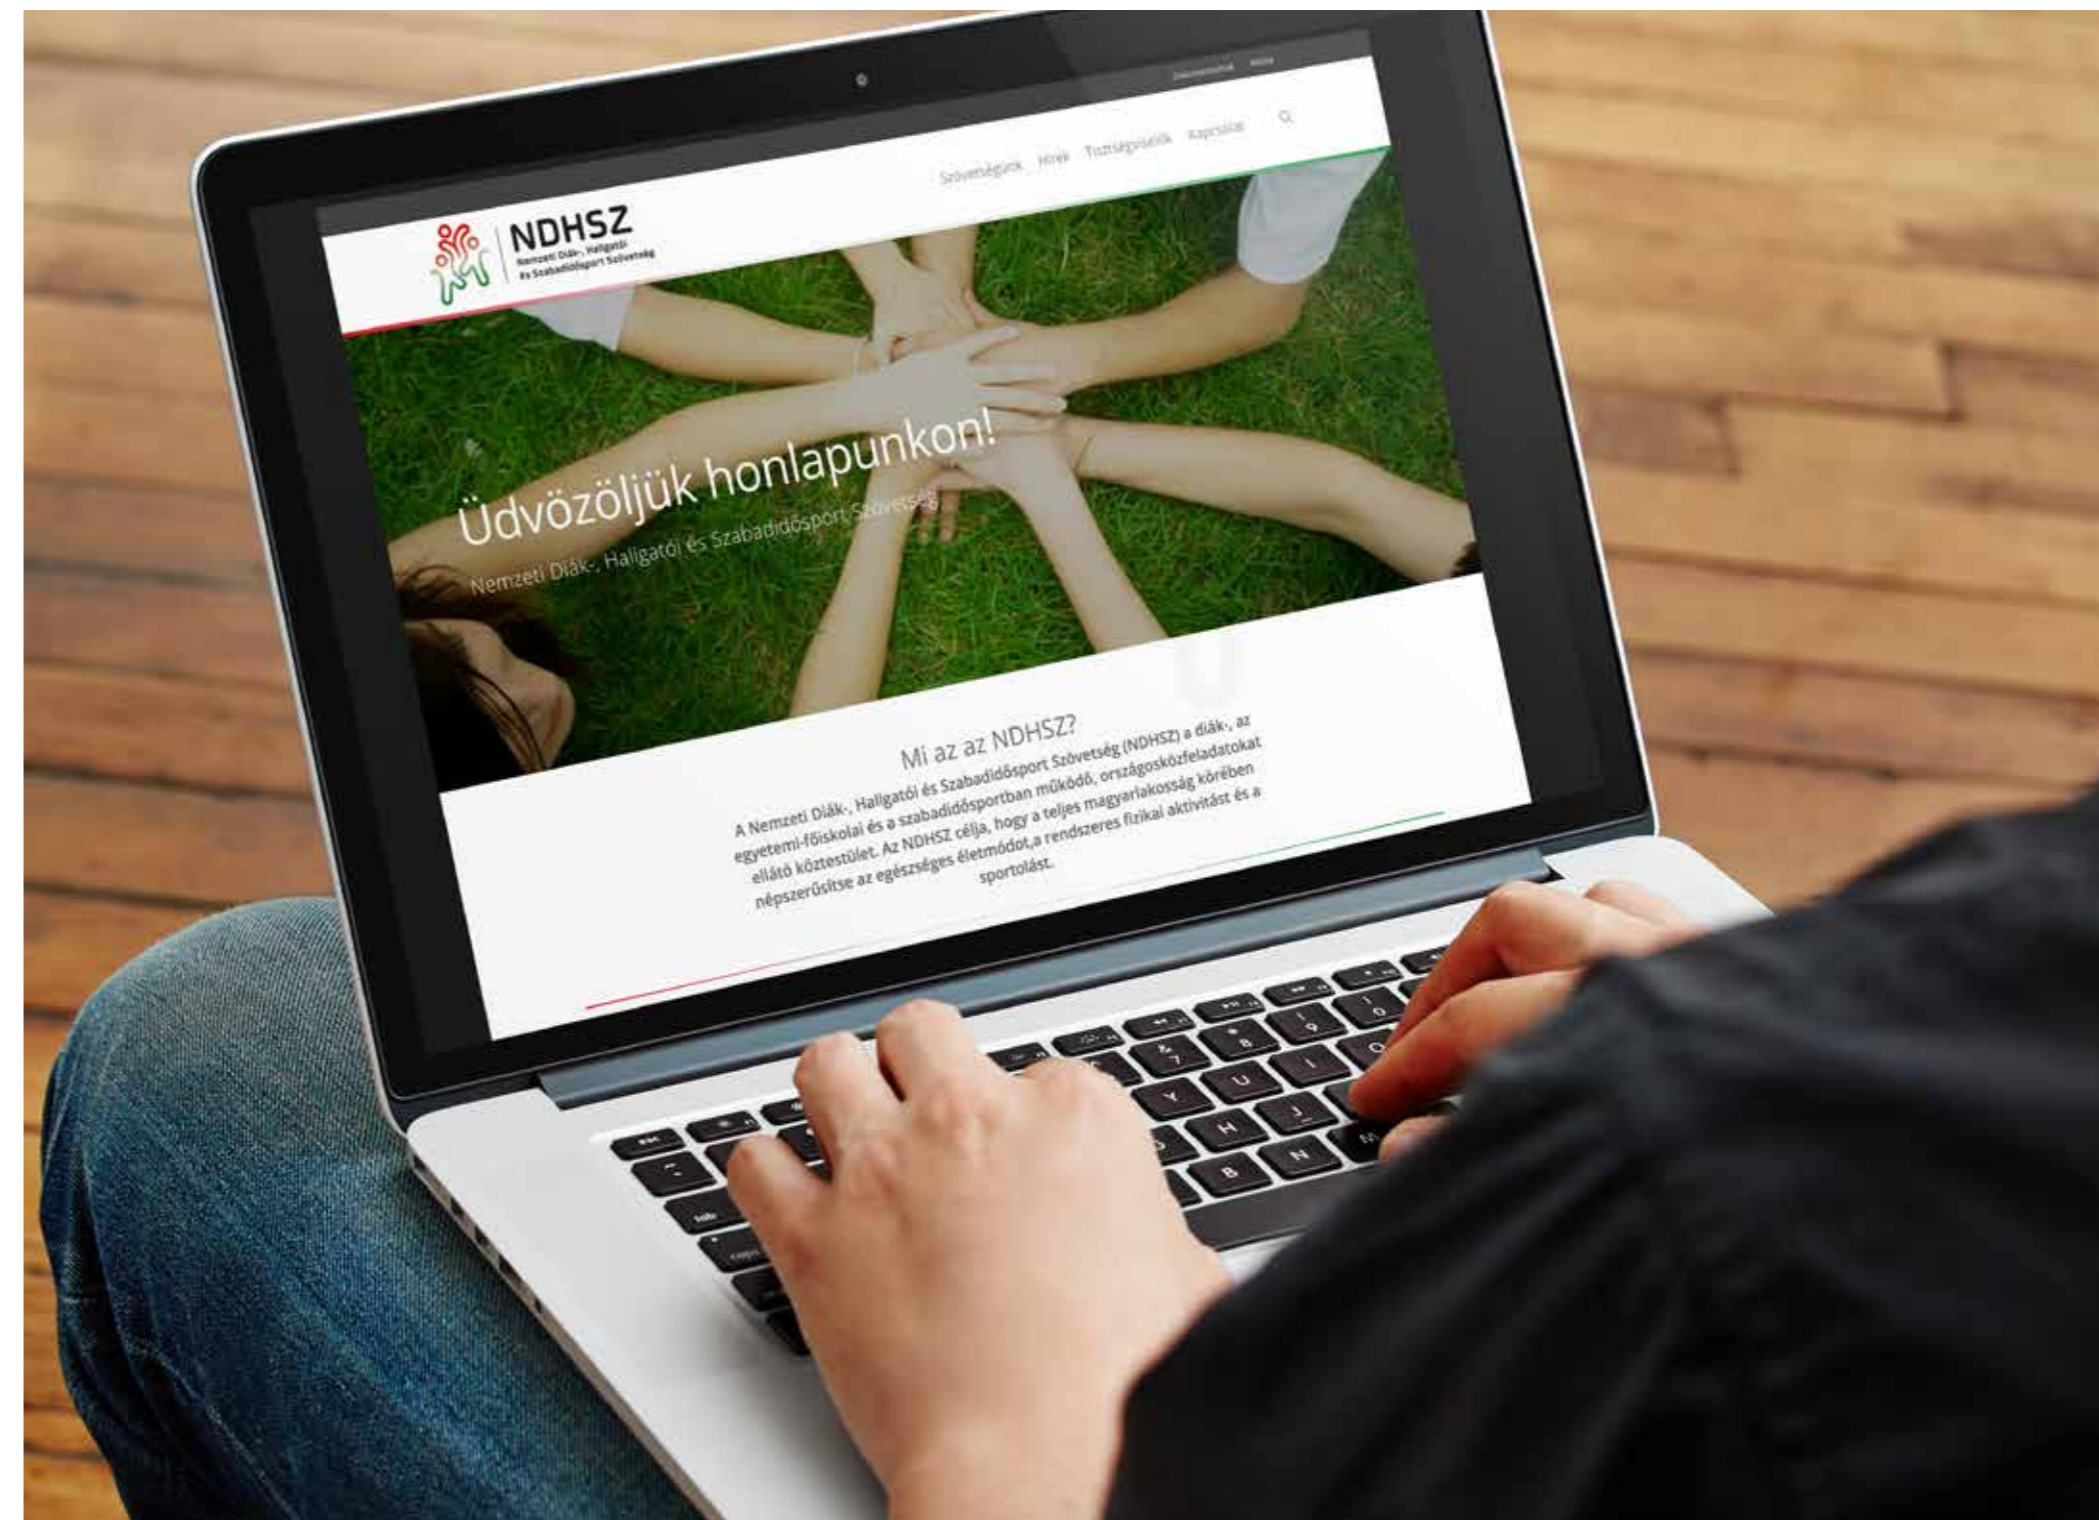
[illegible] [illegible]

Szövetségünk Hírek Tisztségviselők Kapcsolat

NDHSZ
Nemzeti Diák-, Hallgatói és Szabadidősport Szövetség

Üdvözöljük honlapunkon!
Nemzeti Diák-, Hallgatói és Szabadidősport Szövetség

Mi az az NDHSZ?
A Nemzeti Diák-, Hallgatói és Szabadidősport Szövetség (NDHSZ) a diák-, az egyetemi-főiskolai és a szabadidősportban működő, országosközfeladatokat ellátó köztestület. Az NDHSZ célja, hogy a teljes magyarlakosság körében népszerűsítse az egészséges életmódot,a rendszeres fizikai aktivitást és a sportolást.